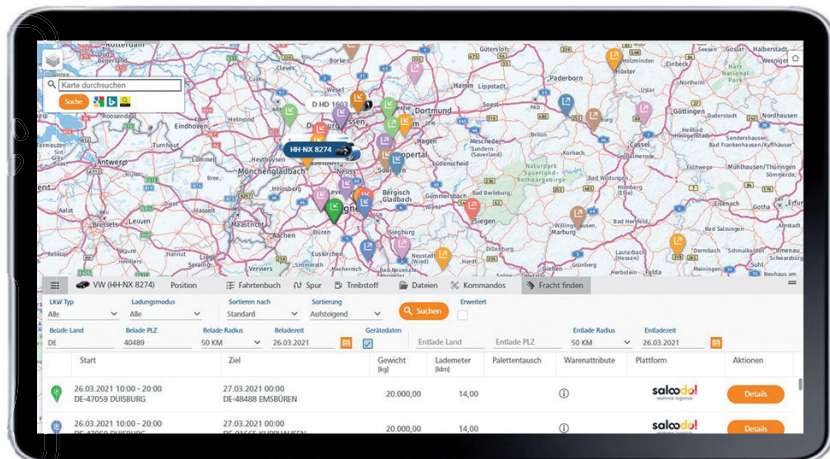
Karte durchsuchen
Suche

Gütersloh Bielefeld Halberstadt Borken Paderborn Holzminden Goslar Harz National park Dortmund Hamm Lippstadt Essen D HD 1603 Eindhoven HH-NX 8274 Wuppertal Meschede Sundern (Sauerland) Kassel Antwerp Mönchengladbach Bergisch Gladbach Naturpark Sauerland-Rothaargebirge Göttingen Sondershausen Bad Frankenhausen/Kyffhäuser Mühlhausen/Thüringen Nordhausen Leuven Neuss Köln Gummersbach Siegen Bad Hersfeld Maastricht Düren Liège Willingen (Upland) Bad Berleburg Lauterbach (Hessen) Fulda Neustadt (Wied)

VW (HH-NX 8274) Position Fahrtenbuch Spur Treibstoff Dateien Kommandos Fracht finden

| LKW Typ | Ladungsmodus | Sortieren nach | Sortierung | | Erweitert |
|---|---|---|---|---|---|
| Alle | Alle | Standard | Aufsteigend | Suchen | |

| Belade Land | Belade PLZ | Belade Radius | Beladezeit | Gerätedaten | Entlade Land | Entlade PLZ | Entlade Radius | Entladezeit |
|---|---|---|---|---|---|---|---|---|
| DE | 40489 | 50 KM | 26.03.2021 | | Entlade Land | Entlade PLZ | 50 KM | 26.03.2021 |

| Start | Ziel | Gewicht [kg] | Lademeter [ldm] | Palettentausch | Warenattribute | Plattform | Aktionen |
|---|---|---|---|---|---|---|---|
| 26.03.2021 10:00 - 20:00 DE-47059 DUISBURG | 27.03.2021 00:00 DE-48488 EMSBÜREN | 20.000,00 | 14,00 | | ⓘ | saloodo! realtime logistics | Details |
| 26.03.2021 10:00 - 20:00 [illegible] | 27.03.2021 00:00 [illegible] | 20.000,00 | 14,00 | | | saloodo! | Details |